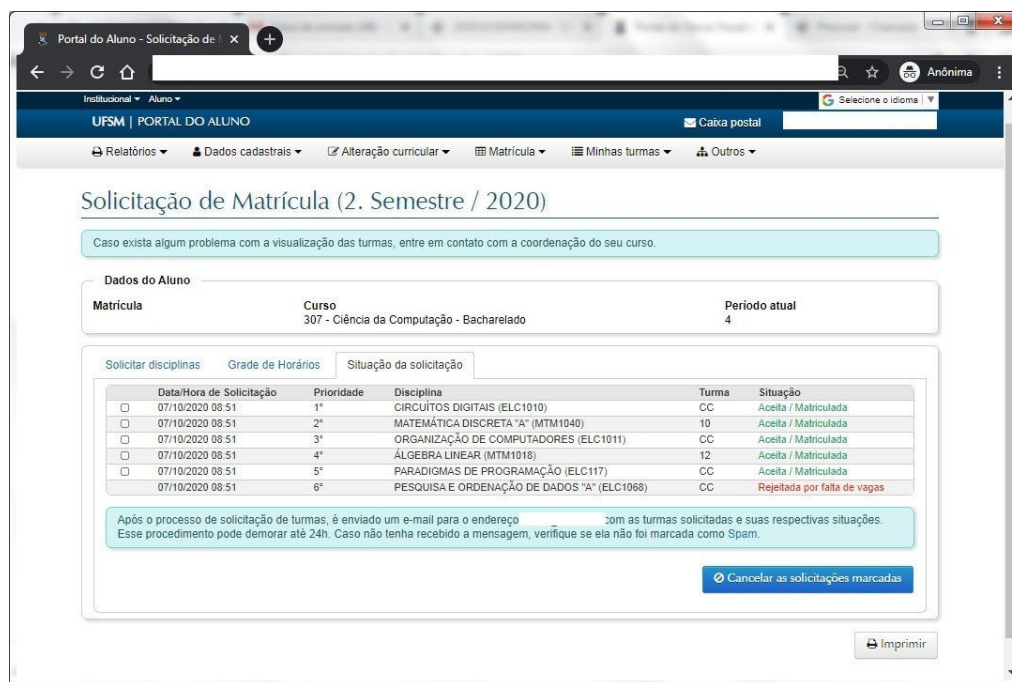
Portal do Aluno - Solicitação de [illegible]

Anônima

Institucional ▾ Aluno ▾

Selecione o idioma ▼

UFSM | PORTAL DO ALUNO

Caixa postal

Relatórios ▾ Dados cadastrais ▾ Alteração curricular ▾ Matrícula ▾ Minhas turmas ▾ Outros ▾

Solicitação de Matrícula (2. Semestre / 2020)

Caso exista algum problema com a visualização das turmas, entre em contato com a coordenação do seu curso.

Dados do Aluno

Matrícula

Curso
307 - Ciência da Computação - Bacharelado

Período atual
4

Solicitar disciplinas Grade de Horários Situação da solicitação

| | Data/Hora de Solicitação | Prioridade | Disciplina | Turma | Situação |
|---|---|---|---|---|---|
| ☐ | 07/10/2020 08:51 | 1° | CIRCUÍTOS DIGITAIS (ELC1010) | CC | Aceita / Matriculada |
| ☐ | 07/10/2020 08:51 | 2° | MATEMÁTICA DISCRETA "A" (MTM1040) | 10 | Aceita / Matriculada |
| ☐ | 07/10/2020 08:51 | 3° | ORGANIZAÇÃO DE COMPUTADORES (ELC1011) | CC | Aceita / Matriculada |
| ☐ | 07/10/2020 08:51 | 4° | ÁLGEBRA LINEAR (MTM1018) | 12 | Aceita / Matriculada |
| ☐ | 07/10/2020 08:51 | 5° | PARADIGMAS DE PROGRAMAÇÃO (ELC117) | CC | Aceita / Matriculada |
| | 07/10/2020 08:51 | 6° | PESQUISA E ORDENAÇÃO DE DADOS "A" (ELC1068) | CC | Rejeitada por falta de vagas |

Após o processo de solicitação de turmas, é enviado um e-mail para o endereço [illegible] com as turmas solicitadas e suas respectivas situações. Esse procedimento pode demorar até 24h. Caso não tenha recebido a mensagem, verifique se ela não foi marcada como Spam.

Cancelar as solicitações marcadas

Imprimir